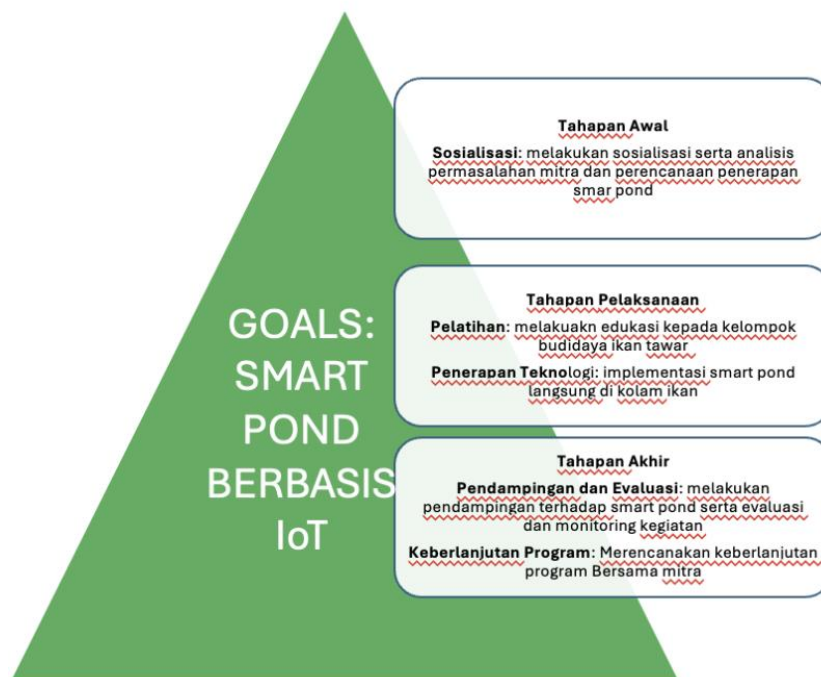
GOALS: SMART POND BERBASIS IoT

Tahapan Awal

Sosialisasi: melakukan sosialisasi serta analisis permasalahan mitra dan perencanaan penerapan smar pond

Tahapan Pelaksanaan

Pelatihan: melakuakn edukasi kepada kelompok budidaya ikan tawar

Penerapan Teknologi: implementasi smart pond langsung di kolam ikan

Tahapan Akhir

Pendampingan dan Evaluasi: melakukan pendampingan terhadap smart pond serta evaluasi dan monitoring kegiatan

Keberlanjutan Program: Merencanakan keberlanjutan program Bersama mitra